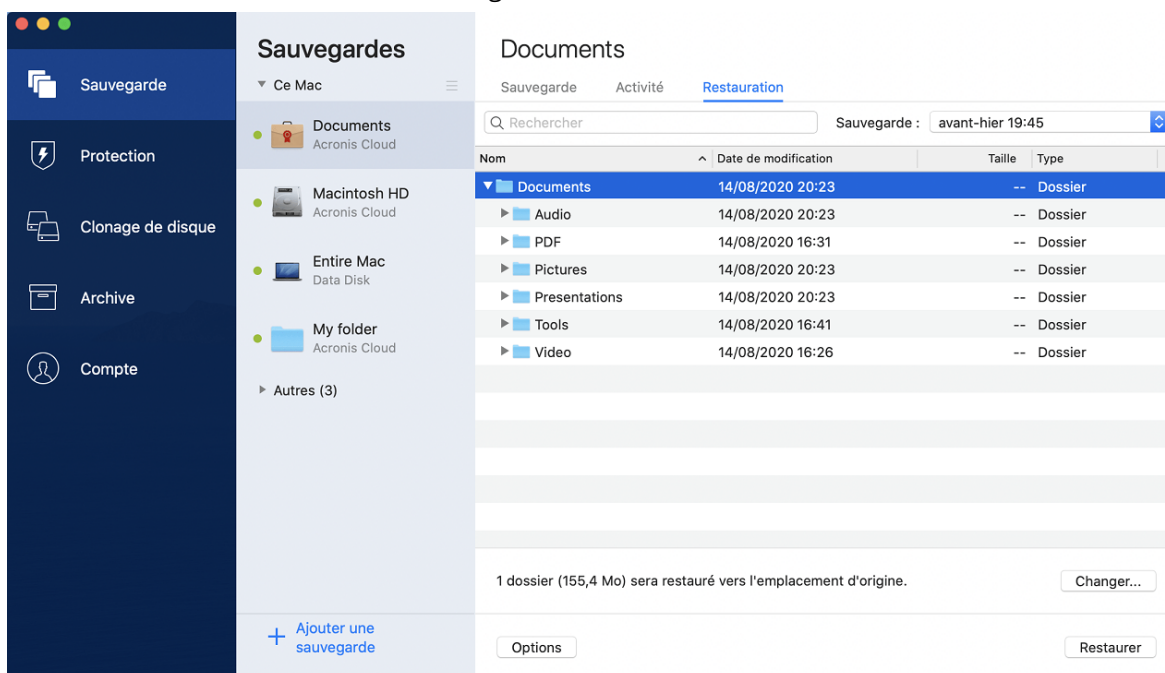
Sauvegarde

Protection

Clonage de disque

Archive

Compte

Sauvegardes

▼ Ce Mac

Documents
Acronis Cloud

Macintosh HD
Acronis Cloud

Entire Mac
Data Disk

My folder
Acronis Cloud

▸ Autres (3)

+ Ajouter une sauvegarde

Documents

Sauvegarde Activité Restauration

Rechercher

Sauvegarde : avant-hier 19:45

| Nom | Date de modification | Taille | Type |
|---|---|---|---|
| ▼ Documents | 14/08/2020 20:23 | -- | Dossier |
| ▸ Audio | 14/08/2020 20:23 | -- | Dossier |
| ▸ PDF | 14/08/2020 16:31 | -- | Dossier |
| ▸ Pictures | 14/08/2020 20:23 | -- | Dossier |
| ▸ Presentations | 14/08/2020 20:23 | -- | Dossier |
| ▸ Tools | 14/08/2020 16:41 | -- | Dossier |
| ▸ Video | 14/08/2020 16:26 | -- | Dossier |

1 dossier (155,4 Mo) sera restauré vers l'emplacement d'origine.

Changer...

Options

Restaurer